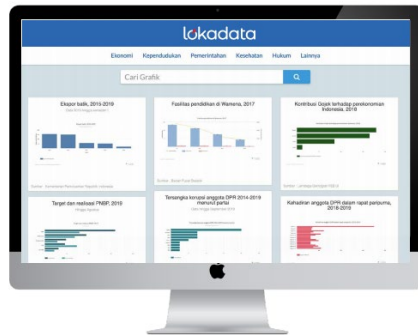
lokadata

Ekonomi Kependudukan Pemerintahan Kesehatan Hukum Lainnya

Cari Grafik

Ekspor batik, 2015-2019

Fasilitas pendidikan di Wamena, 2017

Kontribusi Gojek terhadap perekonomian Indonesia, 2018

Target dan realisasi PNBP, 2019

Tersangka korupsi anggota DPR 2014-2019 menurut partai

Kehadiran anggota DPR dalam rapat paripurna, 2018-2019